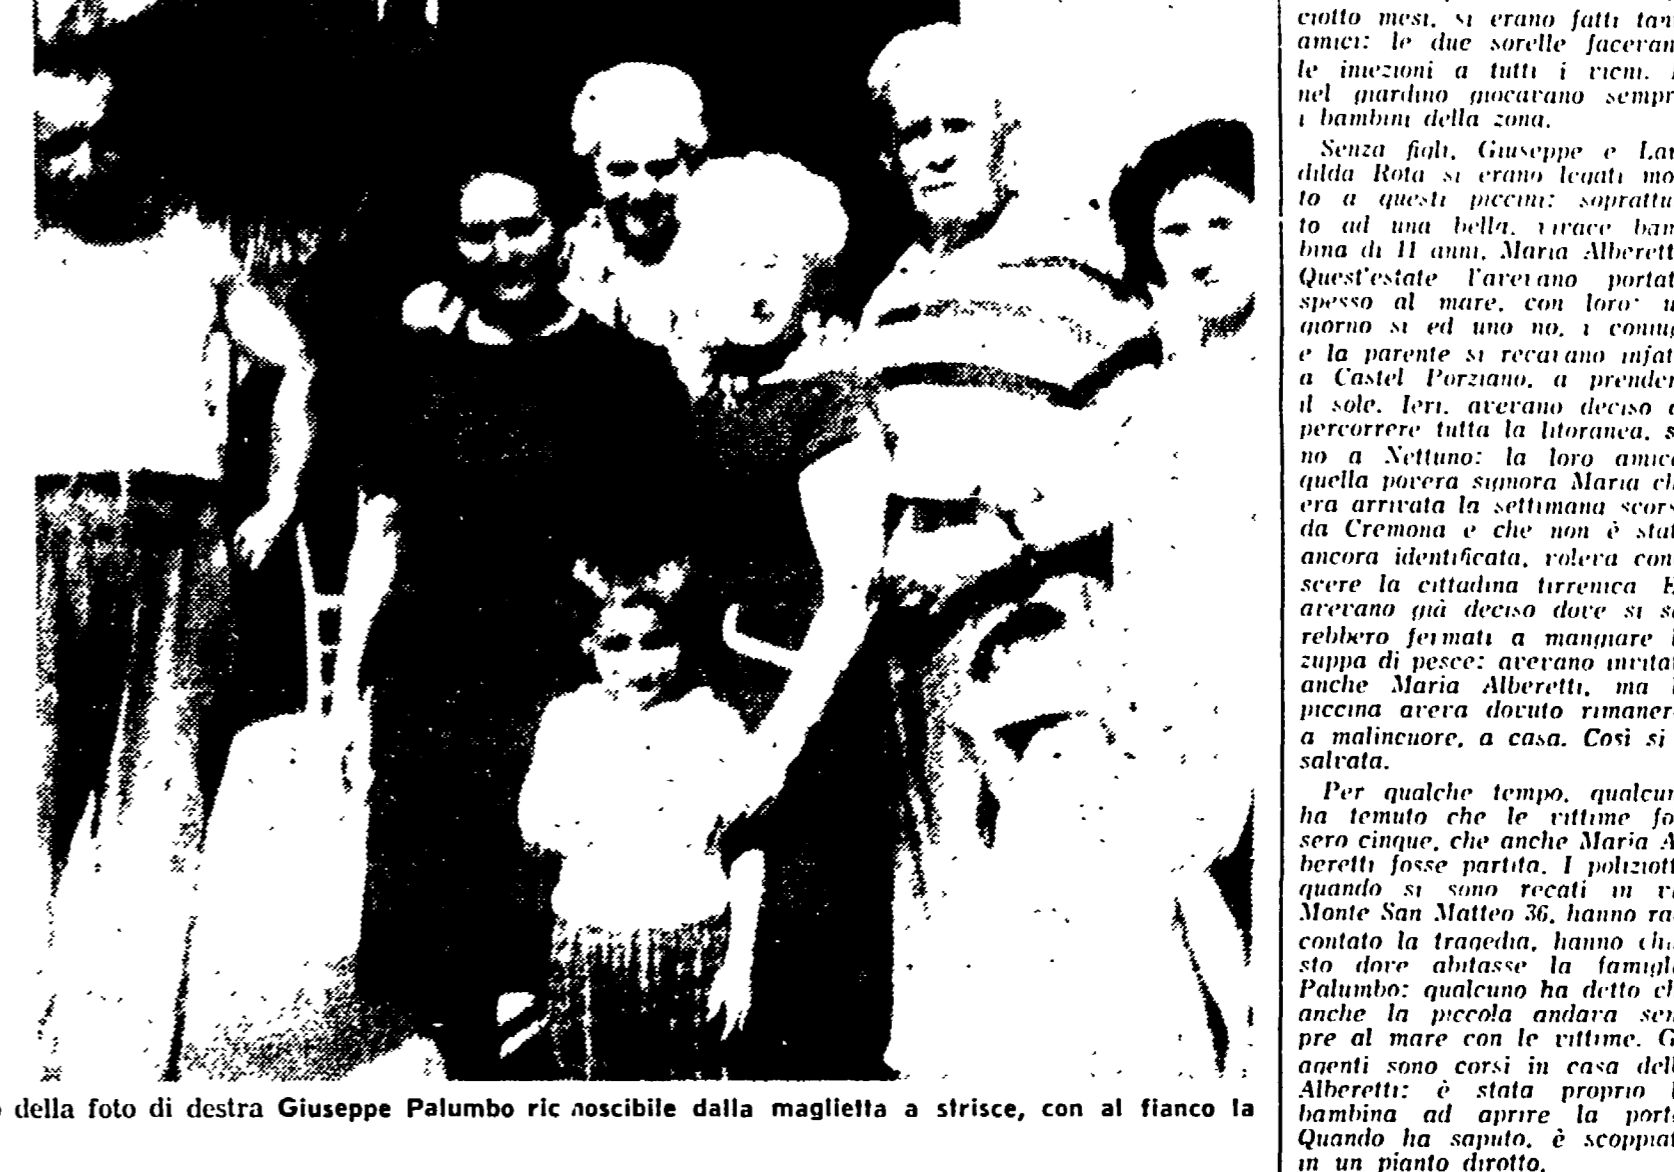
ciotto mesi, si erano fatti tan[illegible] amici: le due sorelle facevan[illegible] le iniezioni a tutti i vicini. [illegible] nel giardino giocavano sempr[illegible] i bambini della zona.

Senza figli, Giuseppe e La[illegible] dilda Rota si erano legati mo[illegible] to a questi piccini: soprattu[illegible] to ad una bella, vivace bam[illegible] bina di 11 anni, Maria Alberett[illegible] Quest'estate l'avevano portat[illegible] spesso al mare, con loro: u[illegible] giorno si ed uno no, i coniug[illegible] e la parente si recavano infat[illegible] a Castel Porziano, a prender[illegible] il sole. Ieri, avevano deciso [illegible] percorrere tutta la litoranea, s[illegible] no a Nettuno: la loro amic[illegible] quella povera signora Maria ch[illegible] era arrivata la settimana scors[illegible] da Cremona e che non è stat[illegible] ancora identificata, voleva con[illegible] scere la cittadina tirrenica. E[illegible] avevano già deciso dove si sa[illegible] rebbero fermati a mangiare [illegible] zuppa di pesce: avevano invitat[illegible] anche Maria Alberetti, ma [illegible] piccina aveva dovuto rimaner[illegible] a malincuore, a casa. Così si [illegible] salvata.

Per qualche tempo, qualcun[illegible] ha temuto che le vittime fo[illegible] sero cinque, che anche Maria A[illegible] beretti fosse partita. I poliziott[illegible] quando si sono recati in v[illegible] Monte San Matteo 36, hanno ra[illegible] contato la tragedia, hanno ch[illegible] sto dove abitasse la famigl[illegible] Palumbo: qualcuno ha detto ch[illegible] anche la piccola andava sen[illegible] pre al mare con le vittime. G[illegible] agenti sono corsi in casa dell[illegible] Alberetti: è stata proprio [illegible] bambina ad aprire la port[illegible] Quando ha saputo, è scoppiat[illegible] in un pianto dirotto.

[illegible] della foto di destra Giuseppe Palumbo riconoscibile dalla maglietta a strisce, con al fianco la